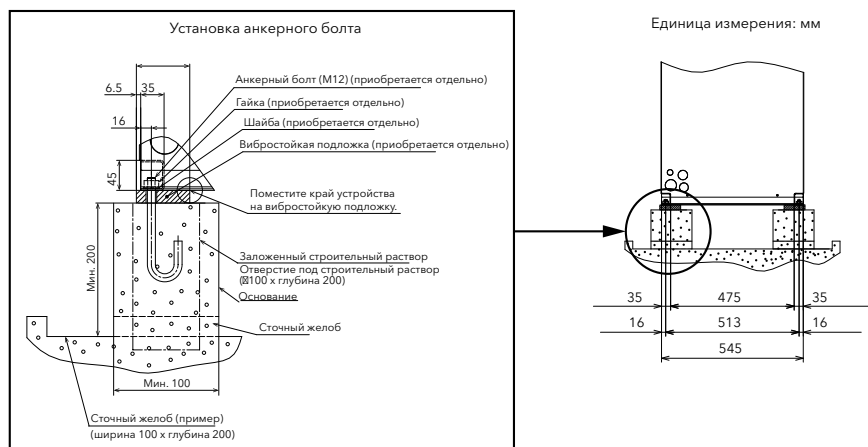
Установка анкерного болта

6.5
35
16
45
Анкерный болт (M12) (приобретается отдельно)
Гайка (приобретается отдельно)
Шайба (приобретается отдельно)
Вибростойкая подложка (приобретается отдельно)
Поместите край устройства на вибростойкую подложку.
Заложенный строительный раствор
Отверстие под строительный раствор (⊠100 x глубина 200)
Основание
Сточный желоб
Мин. 200
Мин. 100
Сточный желоб (пример)
(ширина 100 x глубина 200)

Единица измерения: мм

35
475
35
16
513
16
545